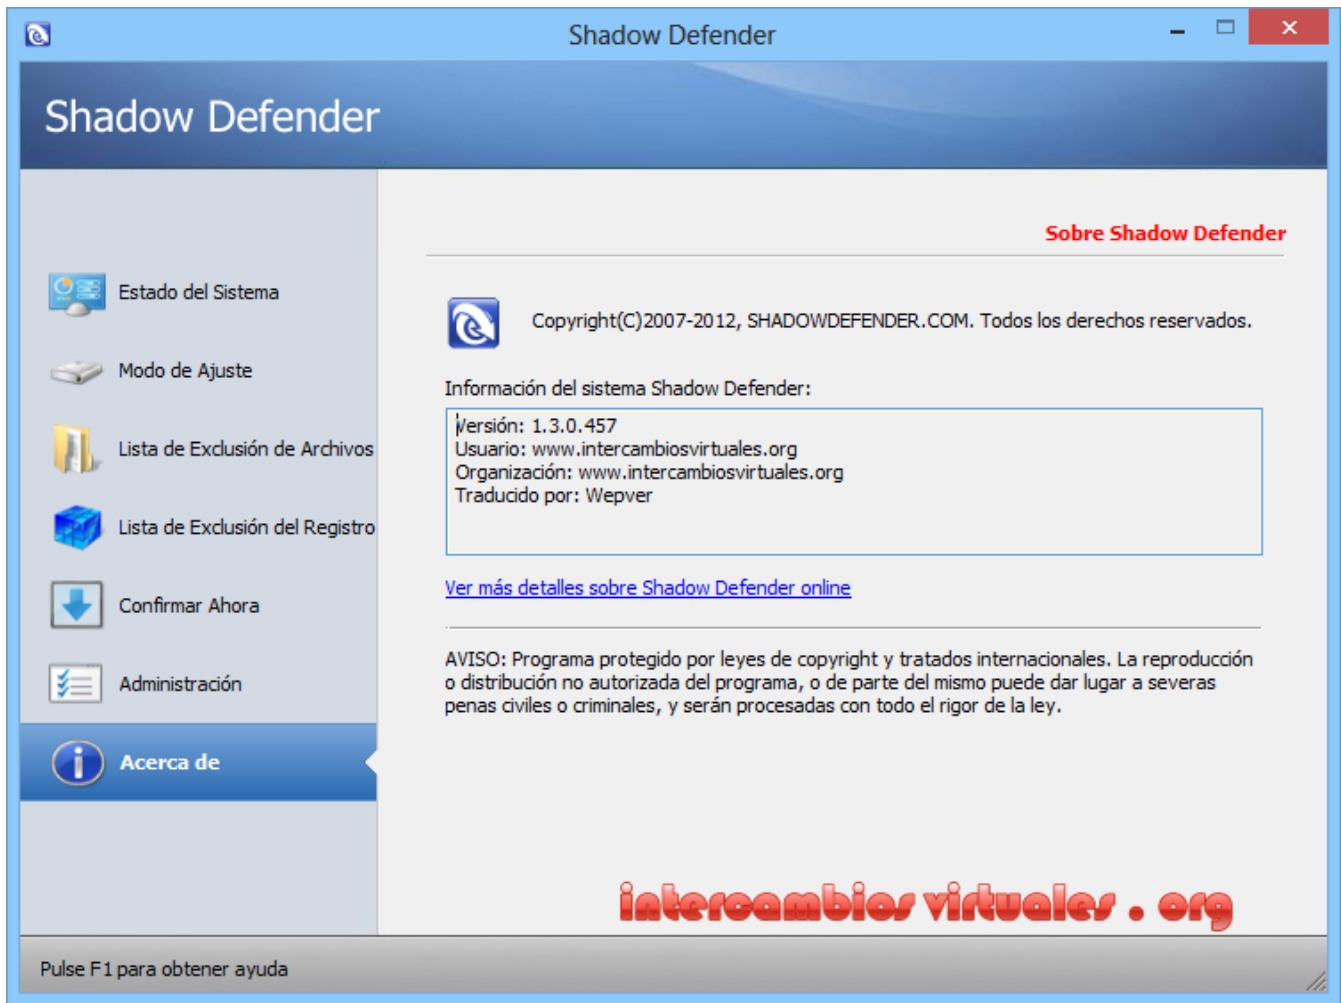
Shadow Defender

Shadow Defender

Estado del Sistema

Modo de Ajuste

Lista de Exclusión de Archivos

Lista de Exclusión del Registro

Confirmar Ahora

Administración

Acerca de

Sobre Shadow Defender

Copyright(C)2007-2012, SHADOWDEFENDER.COM. Todos los derechos reservados.

Información del sistema Shadow Defender:

Versión: 1.3.0.457
Usuario: www.intercambiosvirtuales.org
Organización: www.intercambiosvirtuales.org
Traducido por: Wepver

Ver más detalles sobre Shadow Defender online

AVISO: Programa protegido por leyes de copyright y tratados internacionales. La reproducción o distribución no autorizada del programa, o de parte del mismo puede dar lugar a severas penas civiles o criminales, y serán procesadas con todo el rigor de la ley.

intercambios virtuales . org

Pulse F1 para obtener ayuda